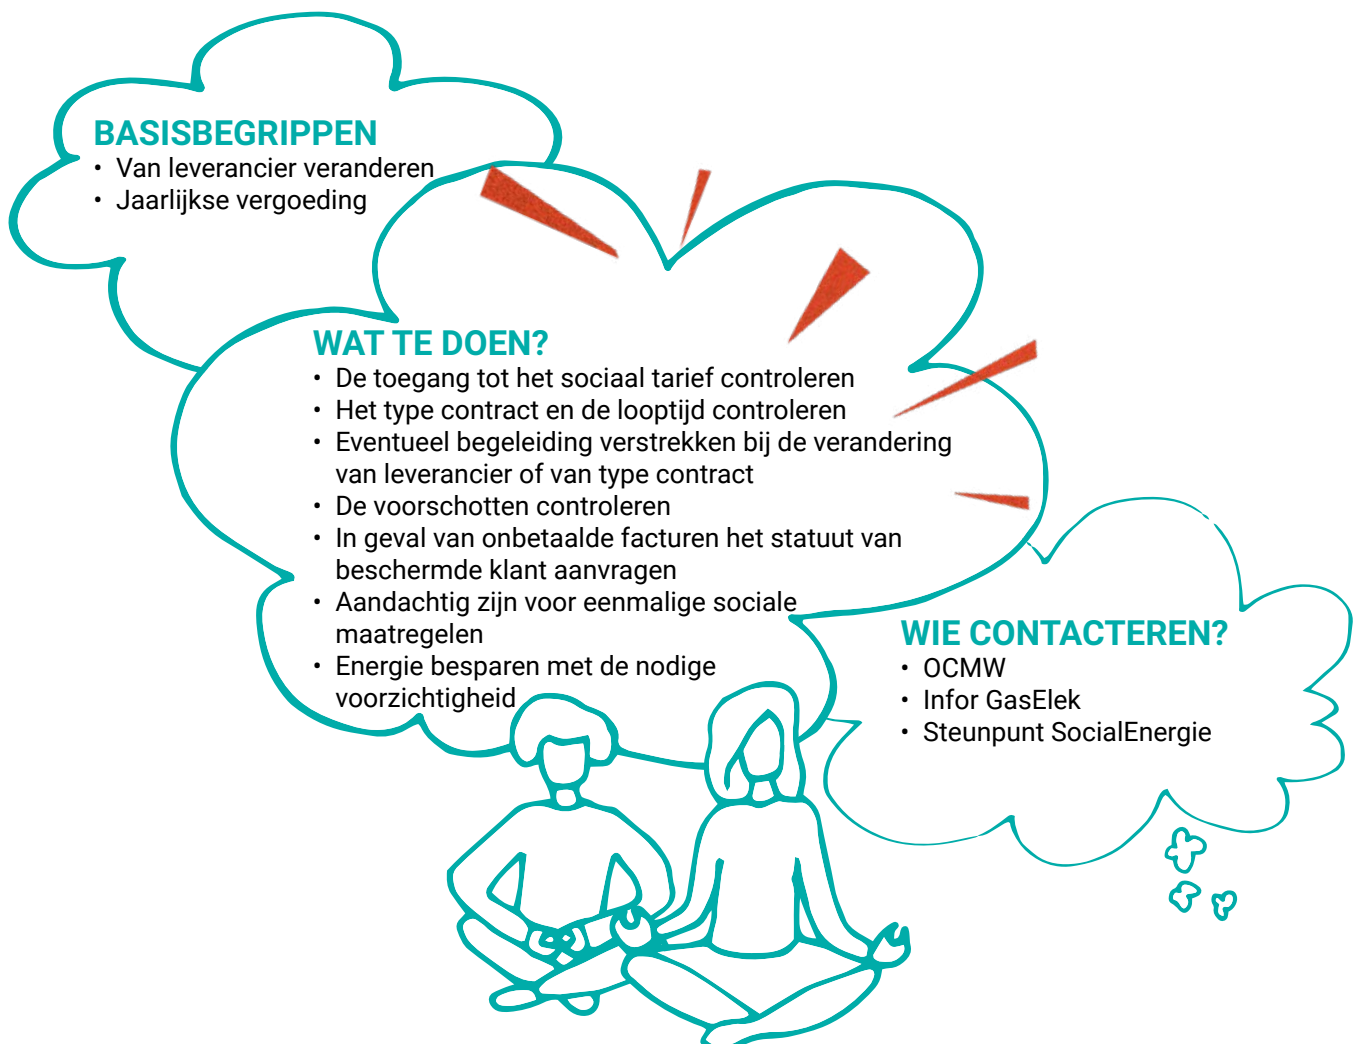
BASISBEGRIPPEN
• Van leverancier veranderen
• Jaarlijkse vergoeding

WAT TE DOEN?
• De toegang tot het sociaal tarief controleren
• Het type contract en de looptijd controleren
• Eventueel begeleiding verstrekken bij de verandering van leverancier of van type contract
• De voorschotten controleren
• In geval van onbetaalde facturen het statuut van beschermde klant aanvragen
• Aandachtig zijn voor eenmalige sociale maatregelen
• Energie besparen met de nodige voorzichtigheid

WIE CONTACTEREN?
• OCMW
• Infor GasElek
• Steunpunt SocialEnergie